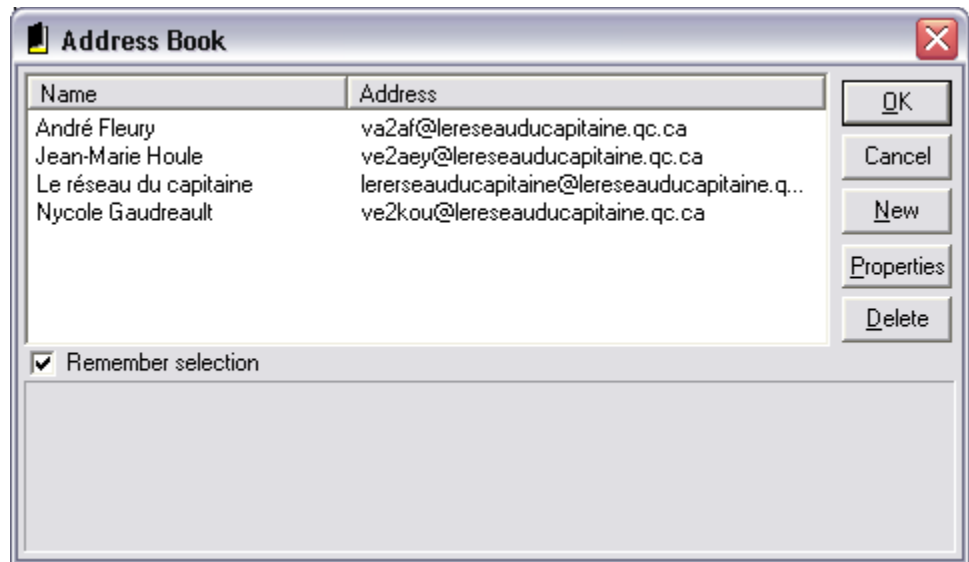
Address Book

| Name | Address |
|---|---|
| André Fleury | va2af@lereseauducapitaine.qc.ca |
| Jean-Marie Houle | ve2aey@lereseauducapitaine.qc.ca |
| Le réseau du capitaine | lererseauducapitaine@lereseauducapitaine.q... |
| Nycole Gaudreault | ve2kou@lereseauducapitaine.qc.ca |

OK
Cancel
New
Properties
Delete

Remember selection